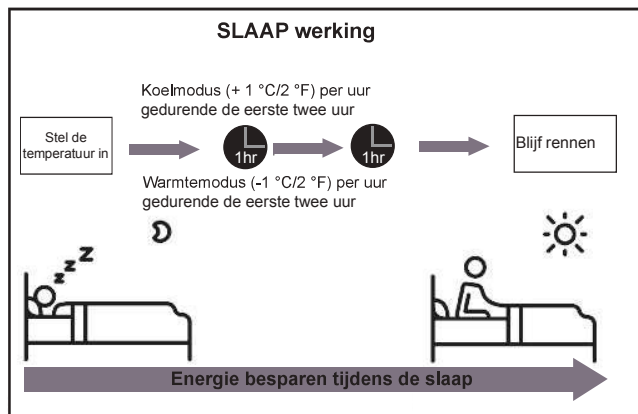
SLAAP werking

Koelmodus (+ 1 °C/2 °F) per uur gedurende de eerste twee uur

Stel de temperatuur in

1hr

1hr

Blijf rennen

Warmtemodus (-1 °C/2 °F) per uur gedurende de eerste twee uur

Z z Z

Energie besparen tijdens de slaap